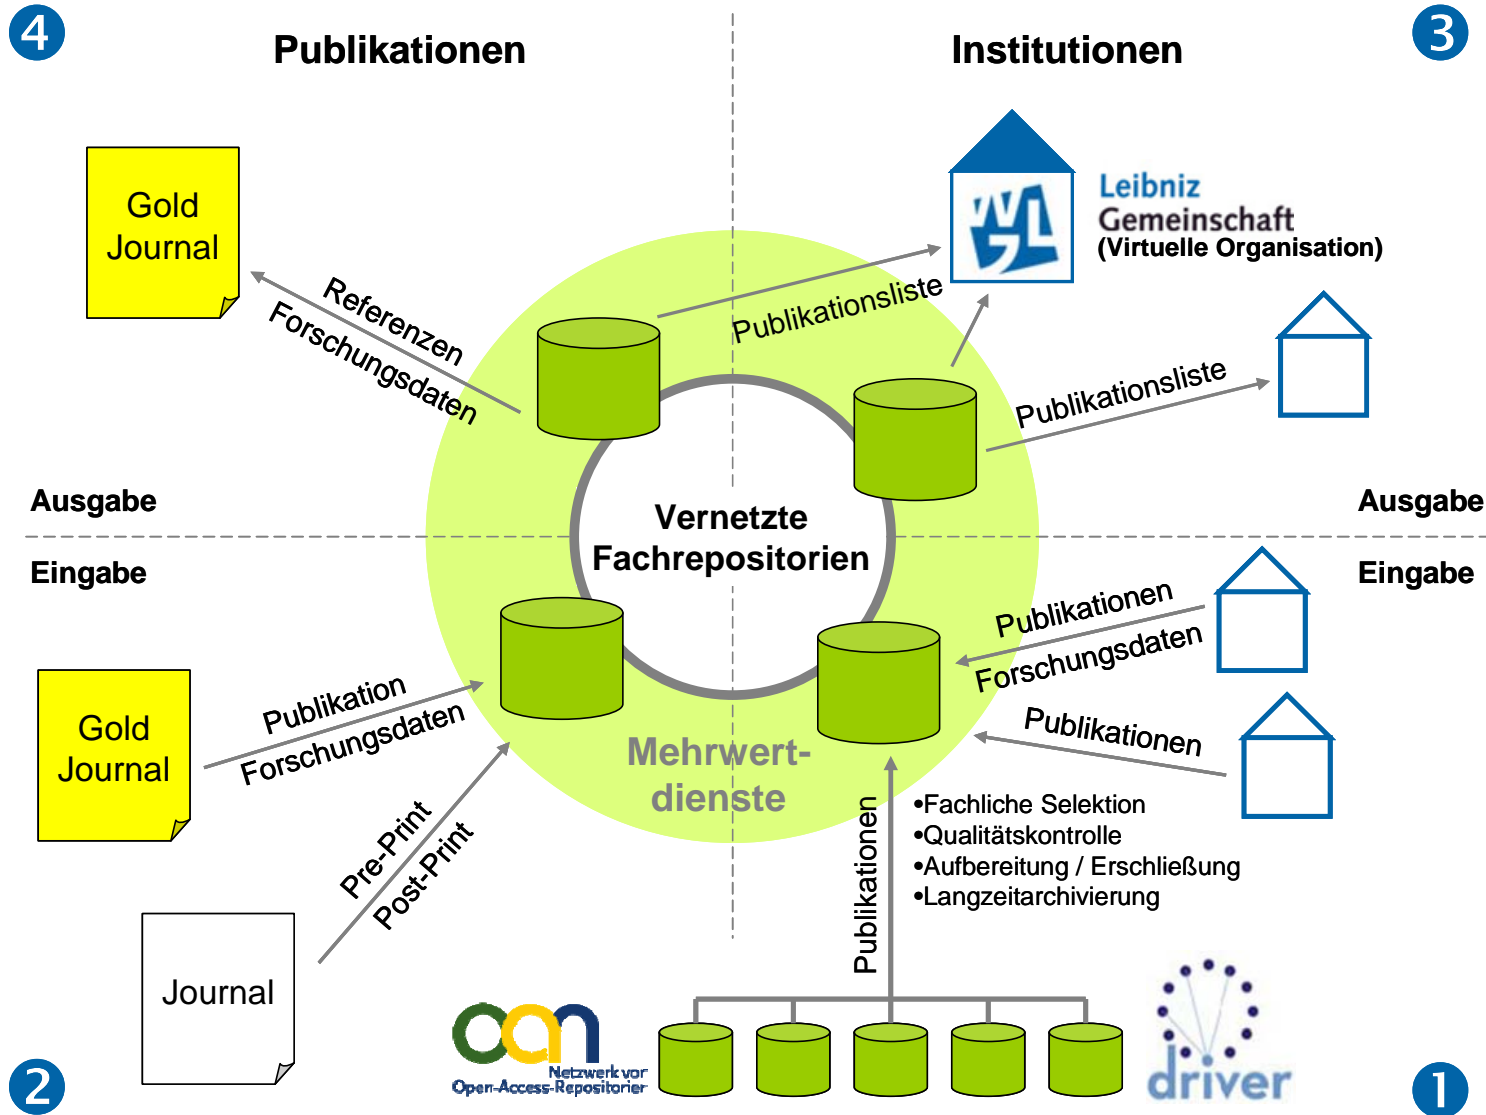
4

Publikationen

Institutionen

3

Gold Journal

Referenzen
Forschungsdaten

Publikationsliste

Leibniz
Gemeinschaft
(Virtuelle Organisation)

Publikationsliste

Ausgabe

Vernetzte Fachrepositorien

Ausgabe

Eingabe

Eingabe

Publikationen
Forschungsdaten

Gold Journal

Publikation
Forschungsdaten

Publikationen

Mehrwert-
dienste

Pre-Print
Post-Print

Publikationen

•Fachliche Selektion
•Qualitätskontrolle
•Aufbereitung / Erschließung
•Langzeitarchivierung

Journal

oan
Netzwerk von
Open-Access-Repositorien

driver

2

1